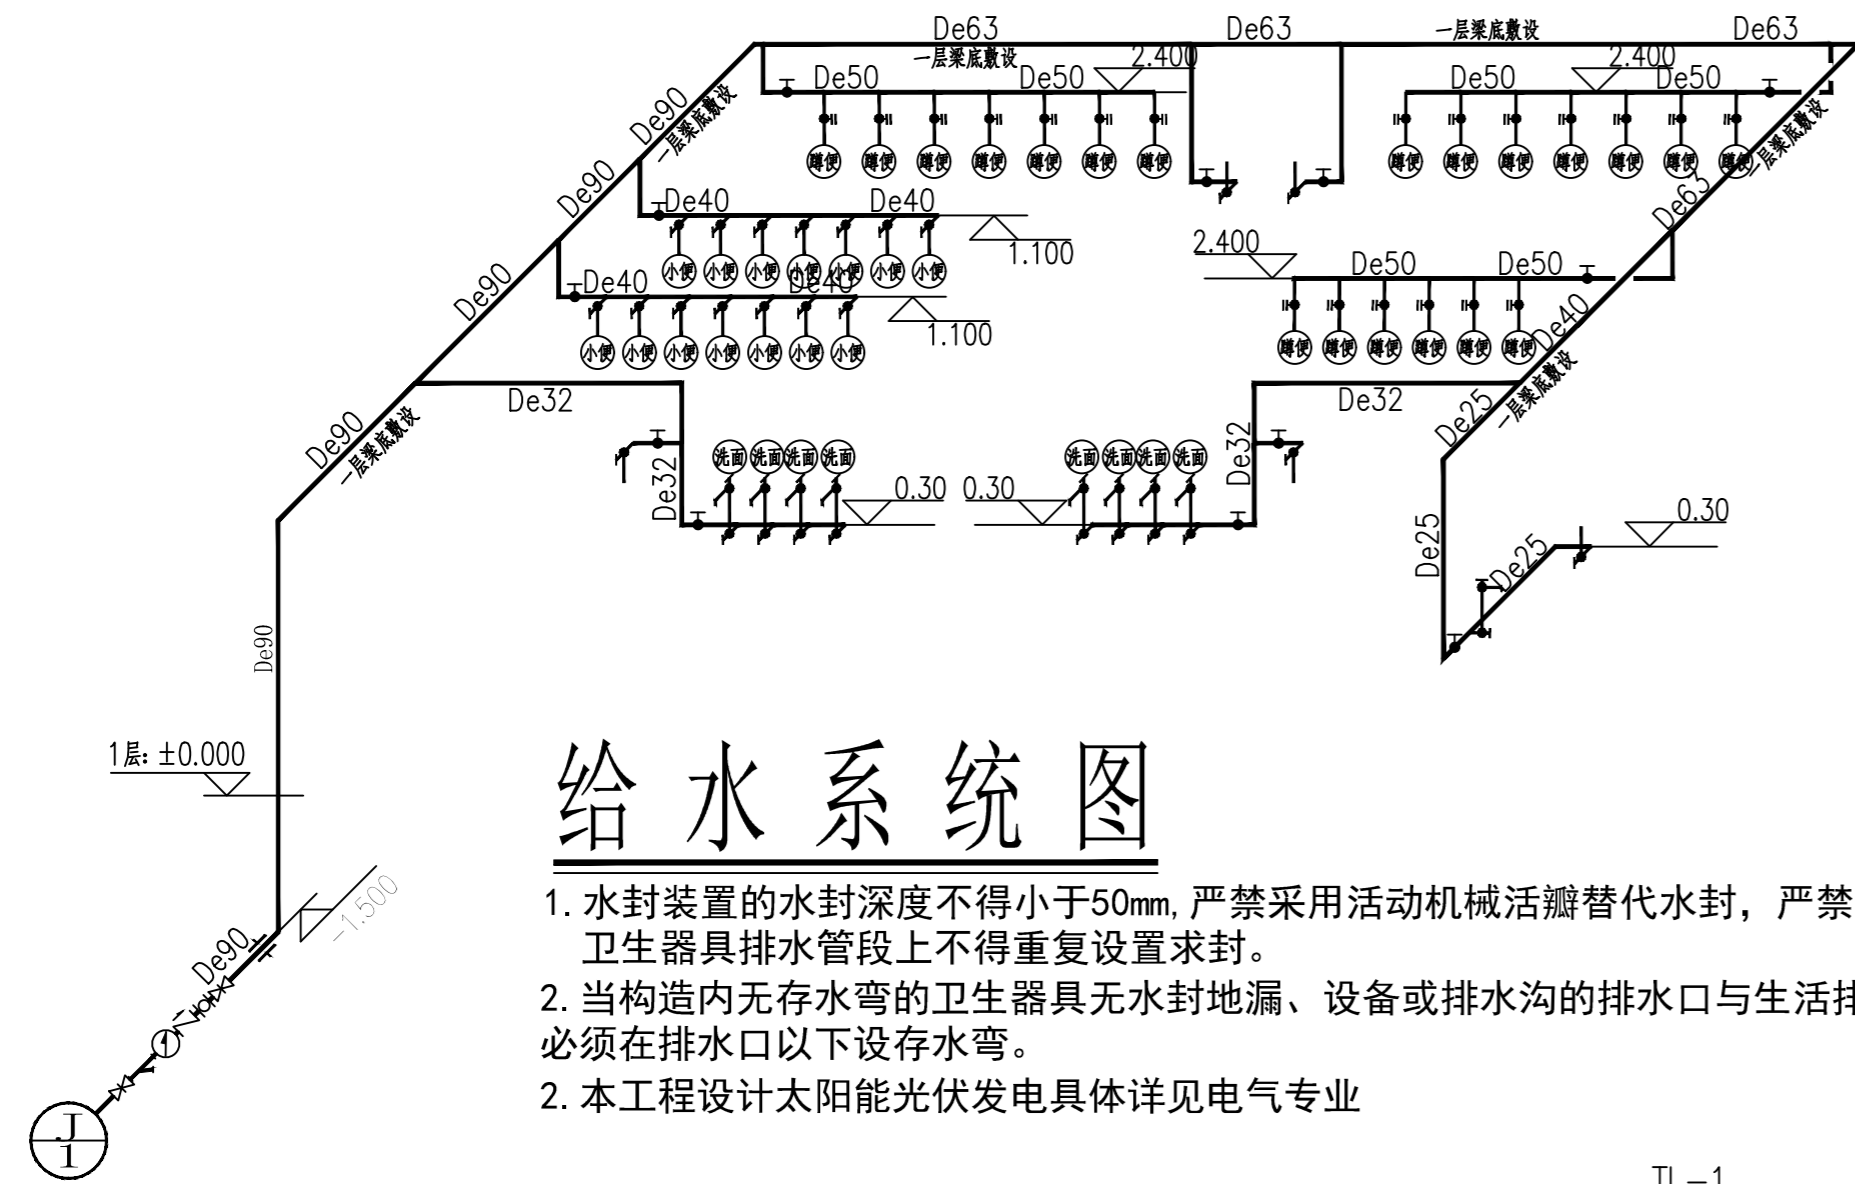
De63
一层梁底敷设
De63
一层梁底敷设
De63
De50
De50
2.400
De50
2.400
De50
De90
一层梁底敷设
蹲便 蹲便 蹲便 蹲便 蹲便 蹲便 蹲便
蹲便 蹲便 蹲便 蹲便 蹲便 蹲便 蹲便
一层梁底敷设
De90
De40
De40
De63
1.100
小便 小便 小便 小便 小便 小便 小便
2.400
De50
De50
De90
De40
De40
1.100
小便 小便 小便 小便 小便 小便 小便
蹲便 蹲便 蹲便 蹲便 蹲便 蹲便
De40
一层梁底敷设
De32
De32
De25
De90
一层梁底敷设
洗面 洗面 洗面 洗面
洗面 洗面 洗面 洗面
De32
De32
0.30
0.30
0.30
De25
De25
De90
1层: ±0.000
-1.500
De90
J
1

给水系统图

1. 水封装置的水封深度不得小于50mm,严禁采用活动机械活瓣替代水封，严禁
卫生器具排水管段上不得重复设置求封。
2. 当构造内无存水弯的卫生器具无水封地漏、设备或排水沟的排水口与生活排
必须在排水口以下设存水弯。
2. 本工程设计太阳能光伏发电具体详见电气专业

JL-1